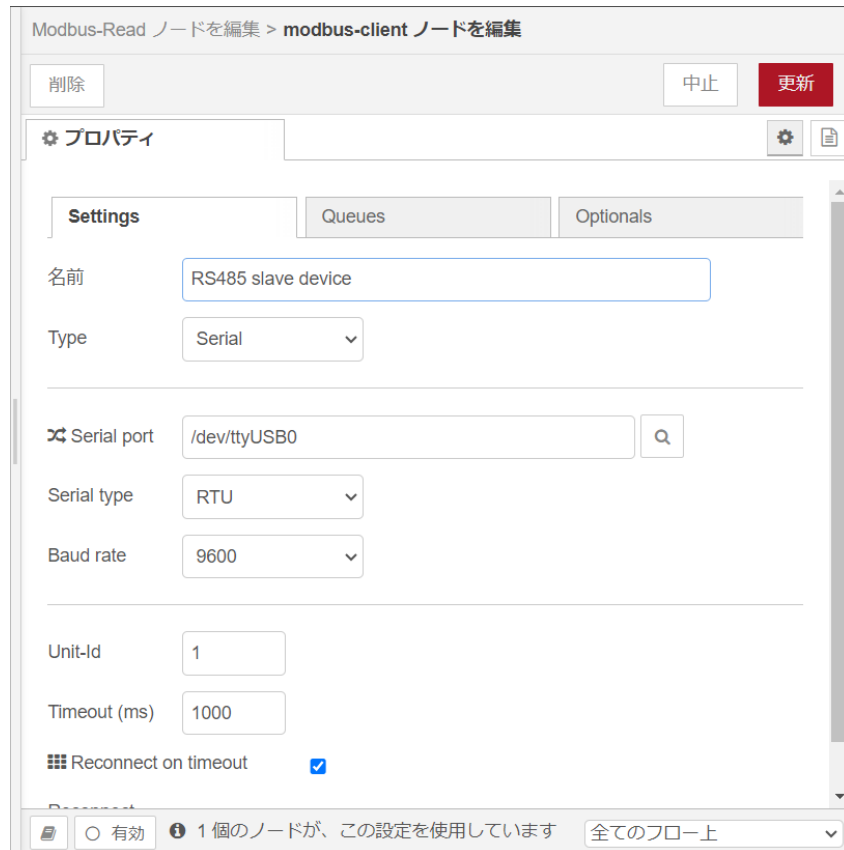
Modbus-Read ノードを編集 > modbus-client ノードを編集

削除

中止

更新

プロパティ

Settings

Queues

Optionals

名前

RS485 slave device

Type

Serial

Serial port

/dev/ttyUSB0

Serial type

RTU

Baud rate

9600

Unit-Id

1

Timeout (ms)

1000

Reconnect on timeout

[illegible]

有効

1 個のノードが、この設定を使用しています

全てのフロー上